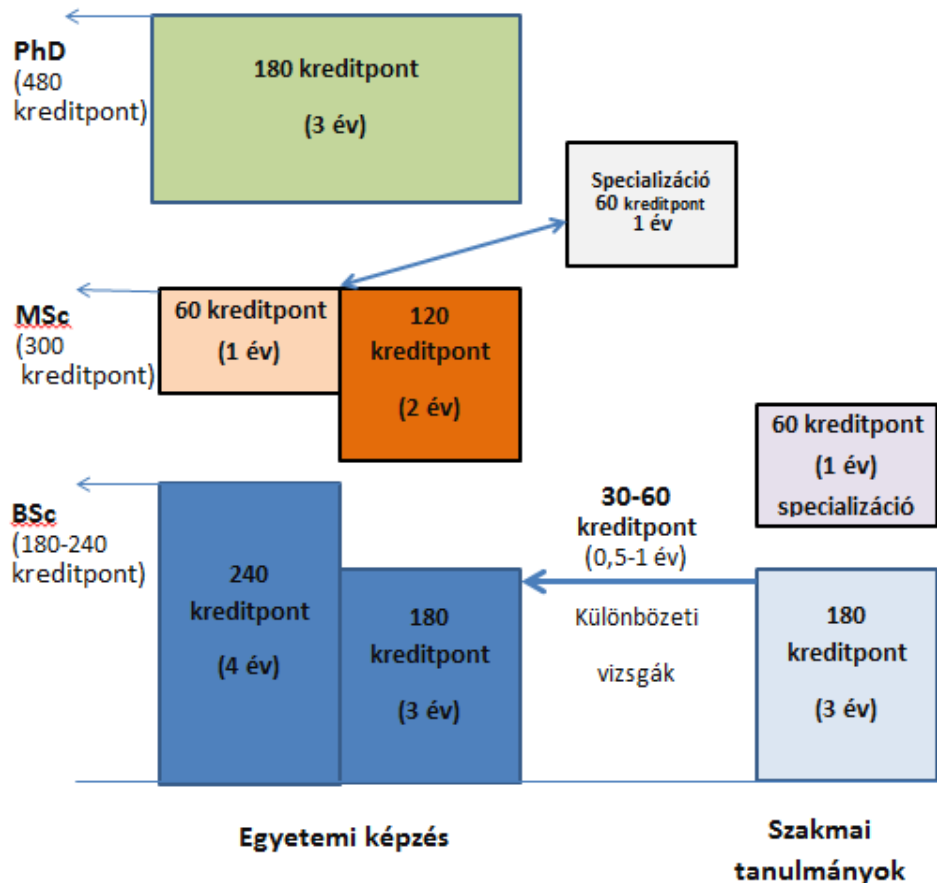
PhD
(480 kreditpont)

180 kreditpont

(3 év)

Specializáció
60 kreditpont
1 év

MSc
(300 kreditpont)

60 kreditpont

(1 év)

120 kreditpont

(2 év)

60 kreditpont

(1 év)

specializáció

BSc
(180-240 kreditpont)

240 kreditpont

(4 év)

180 kreditpont

(3 év)

30-60 kreditpont
(0,5-1 év)

Különbözeti vizsgák

180 kreditpont

(3 év)

Egyetemi képzés

Szakmai tanulmányok